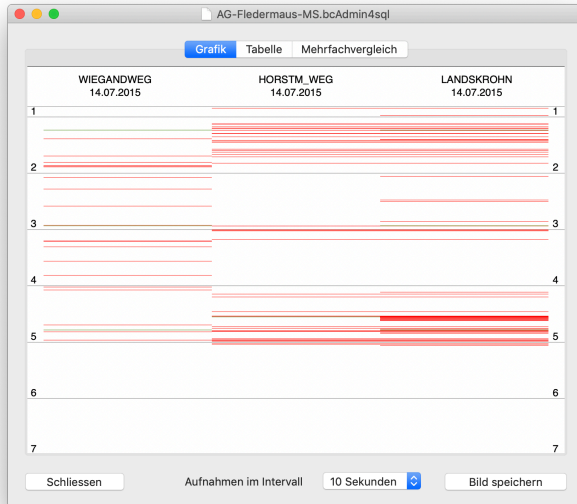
AG-Fledermaus-MS.bcAdmin4sql

Grafik | Tabelle | Mehrfachvergleich

| WIEGANDWEG 14.07.2015 | HORSTM_WEG 14.07.2015 | LANDSKROHN 14.07.2015 |
|---|---|---|

1
2
3
4
5
6
7

1
2
3
4
5
6
7

Schliessen

Aufnahmen im Intervall

10 Sekunden

Bild speichern